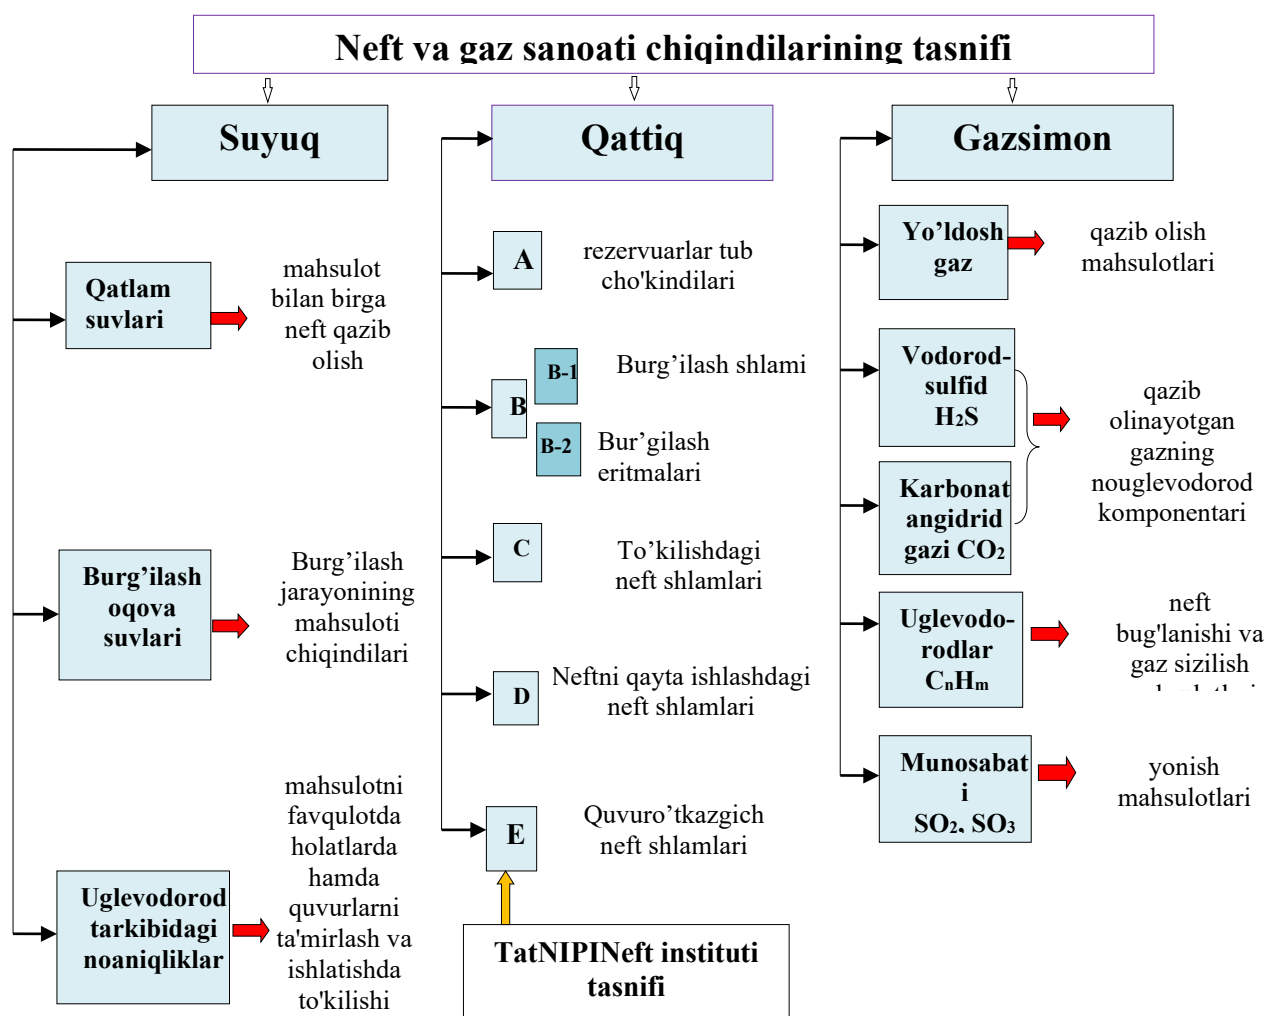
Neft va gaz sanoati chiqindilarining tasnifi

Suyuq

Qatlam suvlari

mahsulot bilan birga neft qazib olish

Burg'ilash oqova suvlari

Burg'ilash jarayonining mahsuloti chiqindilari

Uglevodorod tarkibidagi noaniqliklar

mahsulotni favqulotda holatlarda hamda quvurlarni ta'mirlash va ishlatishda to'kilishi

Qattiq

A

rezervuarlar tub cho'kindilari

B

B-1

Burg'ilash shlami

B-2

Bur'gilash eritmalari

C

To'kilishdagi neft shlamlari

D

Neftni qayta ishlashdagi neft shlamlari

E

Quvuro'tkazgich neft shlamlari

TatNIPINeft instituti tasnifi

Gazsimon

Yo'ldosh gaz

qazib olish mahsulotlari

Vodorod-sulfid $H_2S$

Karbonat angidrid gazi $CO_2$

qazib olinayotgan gazning nouglevodorod komponentari

Uglevodo-rodlar $C_nH_m$

neft bug'lanishi va gaz sizilish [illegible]

Munosabat i $SO_2$, $SO_3$

yonish mahsulotlari